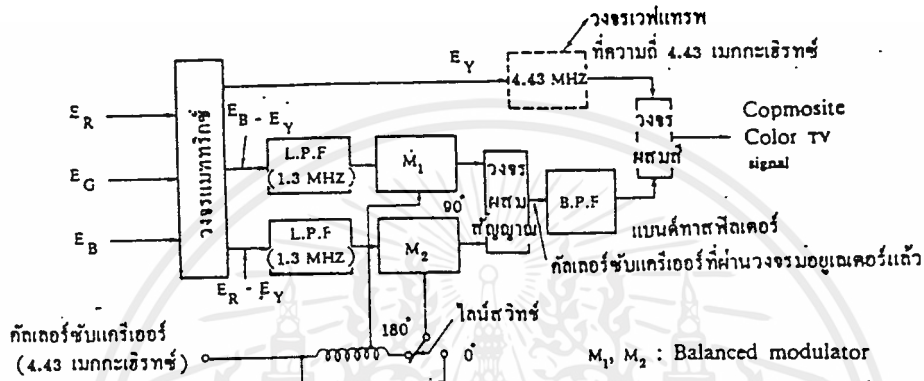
วงจรเวฟแทรพ ที่ความถี่ 4.43 เมกกะเฮิรทซ์

$E_Y$

4.43 MHz

$E_R$

$E_G$

$E_B$

วงจรแมททริกซ์

$E_B - E_Y$

$E_R - E_Y$

L.P.F (1.3 MHZ)

L.P.F (1.3 MHZ)

$M_1$

$M_2$

90°

วงจรผสมสัญญาณ

B.P.F

วงจรผสม

Copmosite Color TV signal

แบนด์พาสฟิลเตอร์

คัลเลอร์ซับแครีเออร์ที่ผ่านวงจรมอดูเลเตอร์แล้ว

ไลน์สวิทช์

180°

0°

คัลเลอร์ซับแครีเออร์ (4.43 เมกกะเฮิรทซ์)

$M_1, M_2$ : Balanced modulator